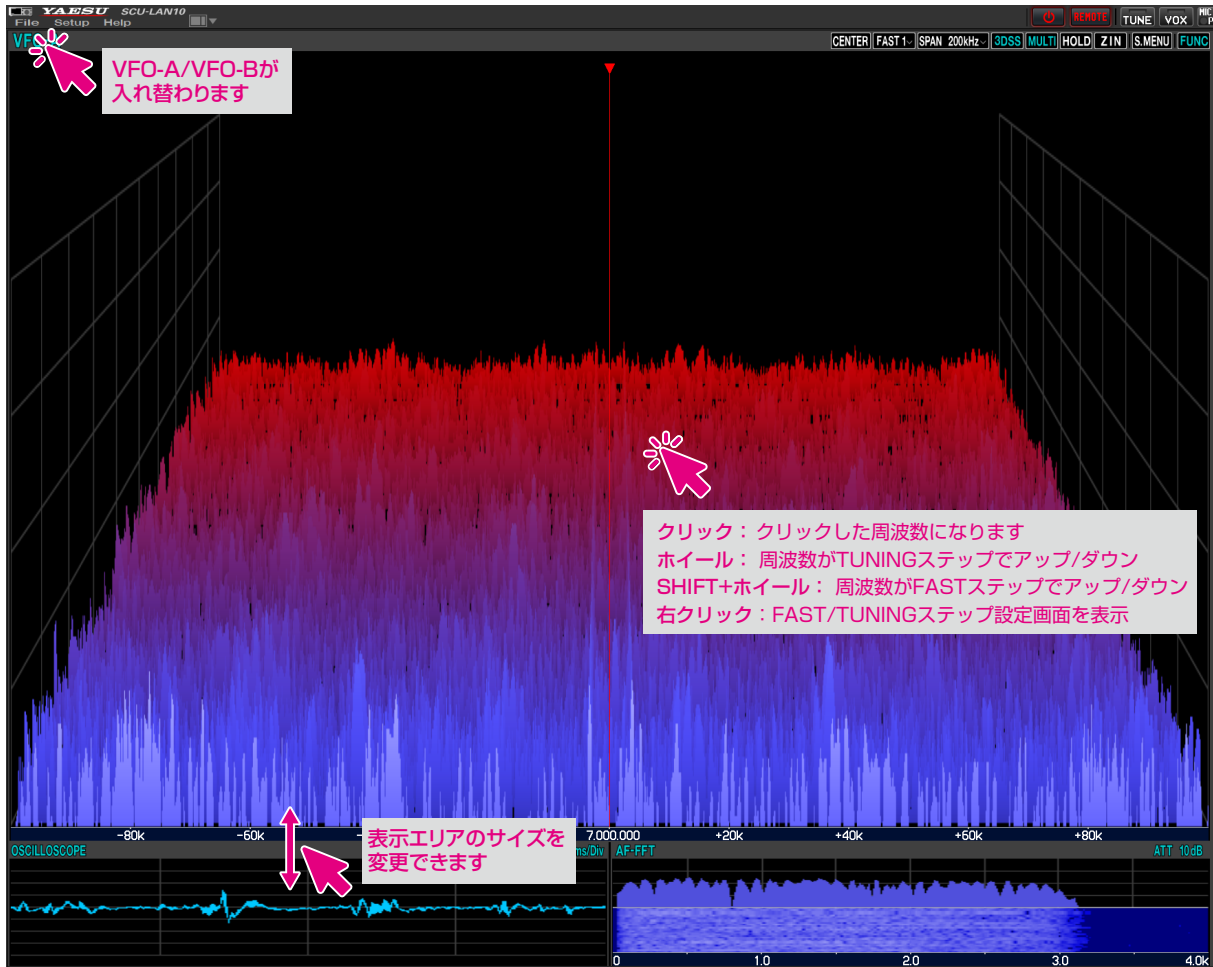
YAESU SCU-LAN10
File Setup Help

REMOTE TUNE VOX MIC P

VF

CENTER FAST 1 SPAN 200kHz 3DSS MULTI HOLD ZIN S.MENU FUNC

VFO-A/VFO-Bが入れ替わります

クリック： クリックした周波数になります
ホイール： 周波数がTUNINGステップでアップ/ダウン
SHIFT+ホイール： 周波数がFASTステップでアップ/ダウン
右クリック：FAST/TUNINGステップ設定画面を表示

-80k -60k 7.000.000 +20k +40k +60k +80k

表示エリアのサイズを変更できます

OSCILLOSCOPE ms/Div AF-FFT ATT 10dB

0 1.0 2.0 3.0 4.0K